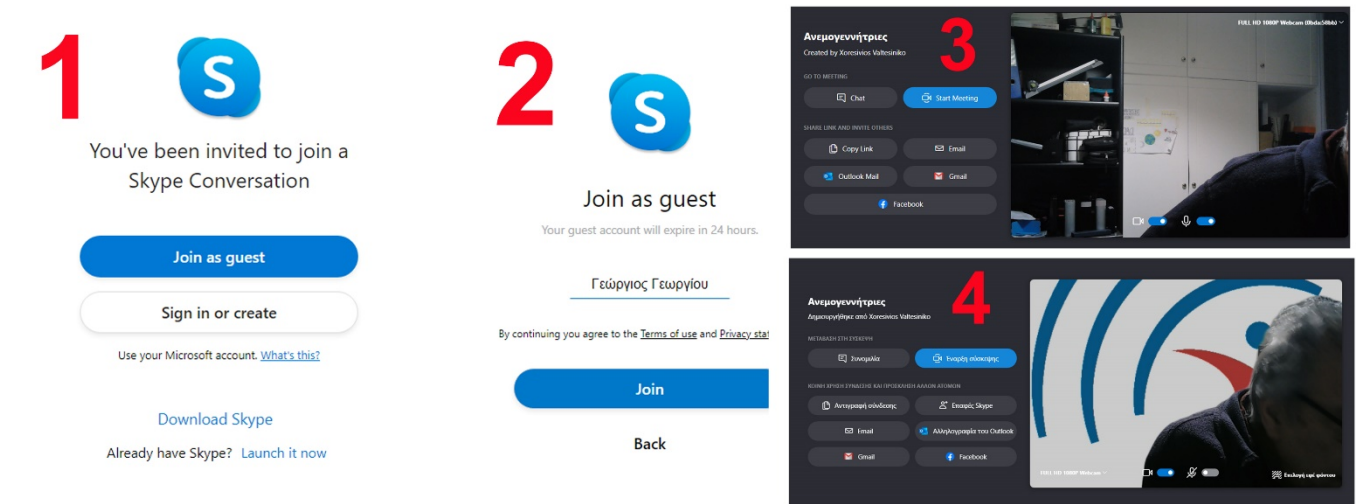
1

You've been invited to join a Skype Conversation

Join as guest

Sign in or create

Use your Microsoft account. What's this?

Download Skype

Already have Skype? Launch it now

2

Join as guest

Your guest account will expire in 24 hours.

Γεώργιος Γεωργίου

By continuing you agree to the Terms of use and Privacy stat

Join

Back

3

Ανεμογεννήτριες

Created by Xoresivios Valtesiniko

GO TO MEETING

Chat

Start Meeting

SHARE LINK AND INVITE OTHERS

Copy Link

Email

Outlook Mail

Gmail

Facebook

FULL HD 1080P Webcam

4

Ανεμογεννήτριες

Δημιουργήθηκε από Xoresivios Valtesiniko

ΜΕΤΑΒΑΣΗ ΣΤΗ ΣΥΣΚΕΨΗ

Συνομιλία

Έναρξη σύσκεψης

ΚΟΙΝΗ ΧΡΗΣΗ ΣΥΝΔΕΣΗΣ ΚΑΙ ΠΡΟΣΚΛΗΣΗ ΑΛΛΩΝ ΑΤΟΜΩΝ

Αντιγραφή σύνδεσης

Επαφές Skype

Email

Αλληλογραφία του Outlook

Gmail

Facebook

FULL HD 1080P Webcam

Επιλογή εφέ φόντου